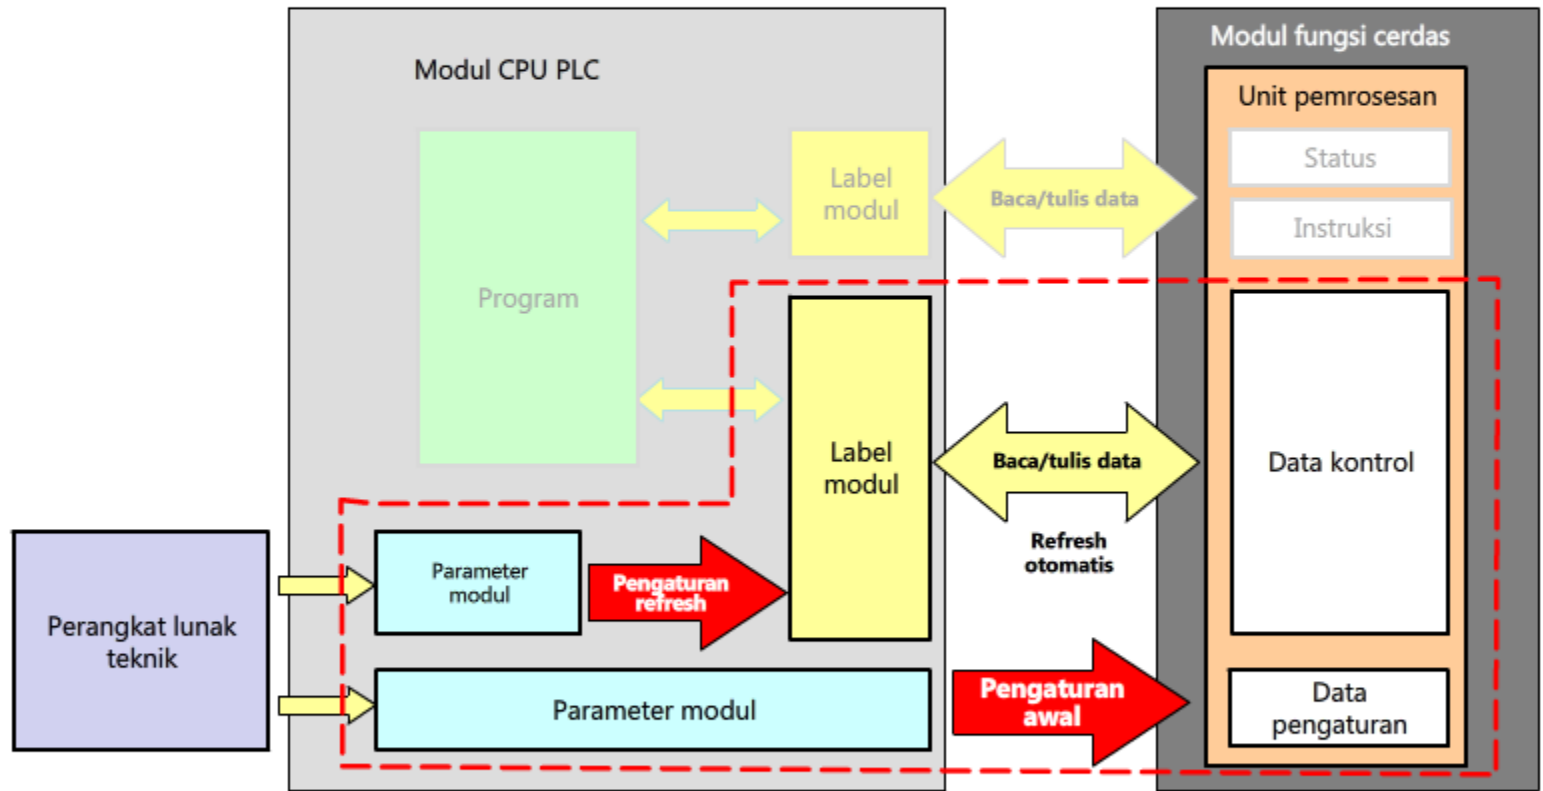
Modul CPU PLC

Modul fungsi cerdas

Unit pemrosesan

Status

Instruksi

Program

Label modul

Baca/tulis data

Label modul

Baca/tulis data

Refresh otomatis

Data kontrol

Perangkat lunak teknik

Parameter modul

Pengaturan refresh

Parameter modul

Pengaturan awal

Data pengaturan